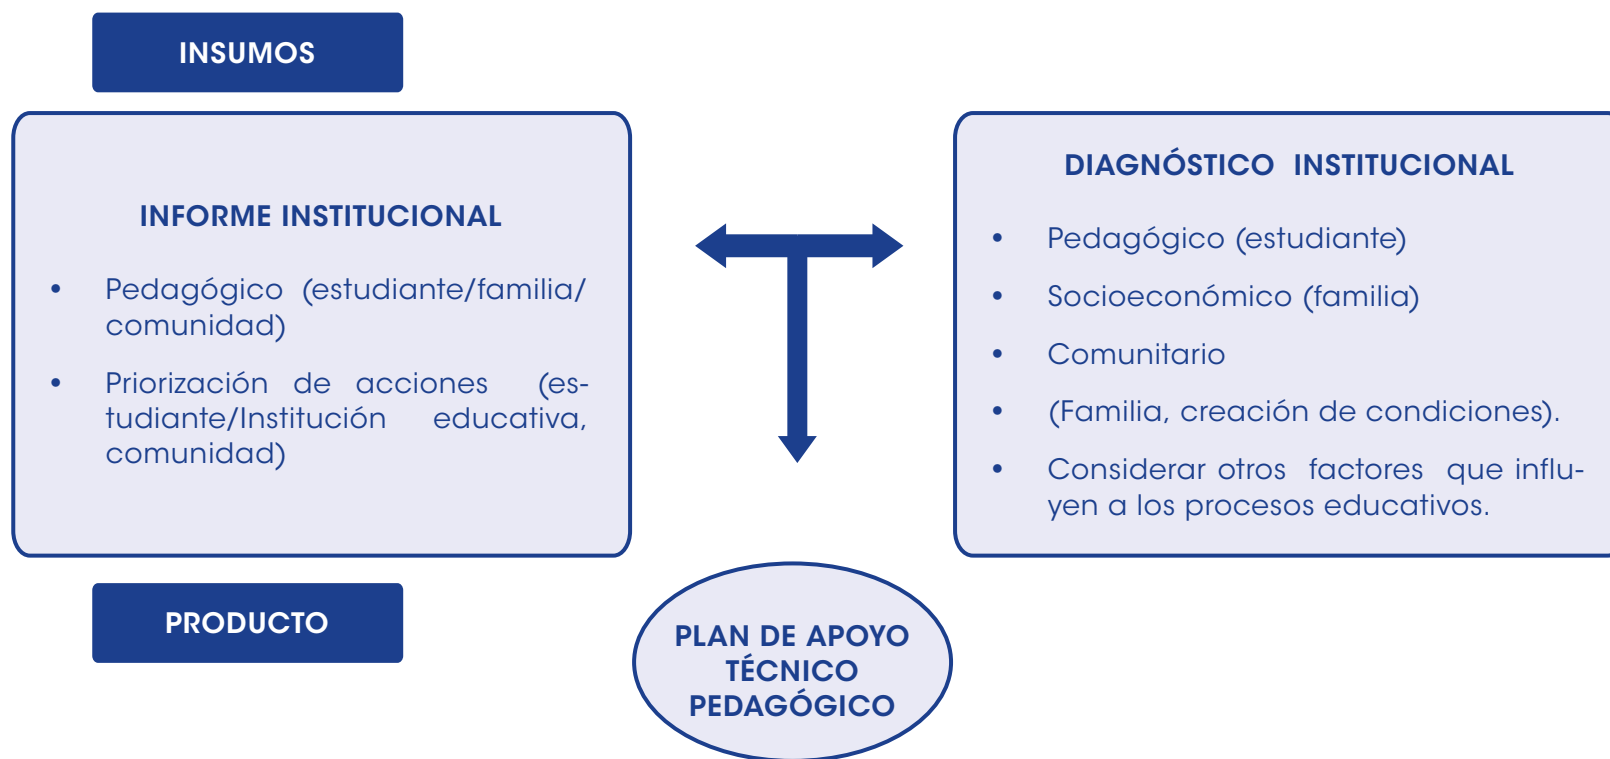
INSUMOS

INFORME INSTITUCIONAL

- Pedagógico (estudiante/familia/comunidad)
- Priorización de acciones (estudiante/Institución educativa, comunidad)

DIAGNÓSTICO INSTITUCIONAL

- Pedagógico (estudiante)
- Socioeconómico (familia)
- Comunitario
- (Familia, creación de condiciones).
- Considerar otros factores que influyen a los procesos educativos.

PRODUCTO

PLAN DE APOYO TÉCNICO PEDAGÓGICO